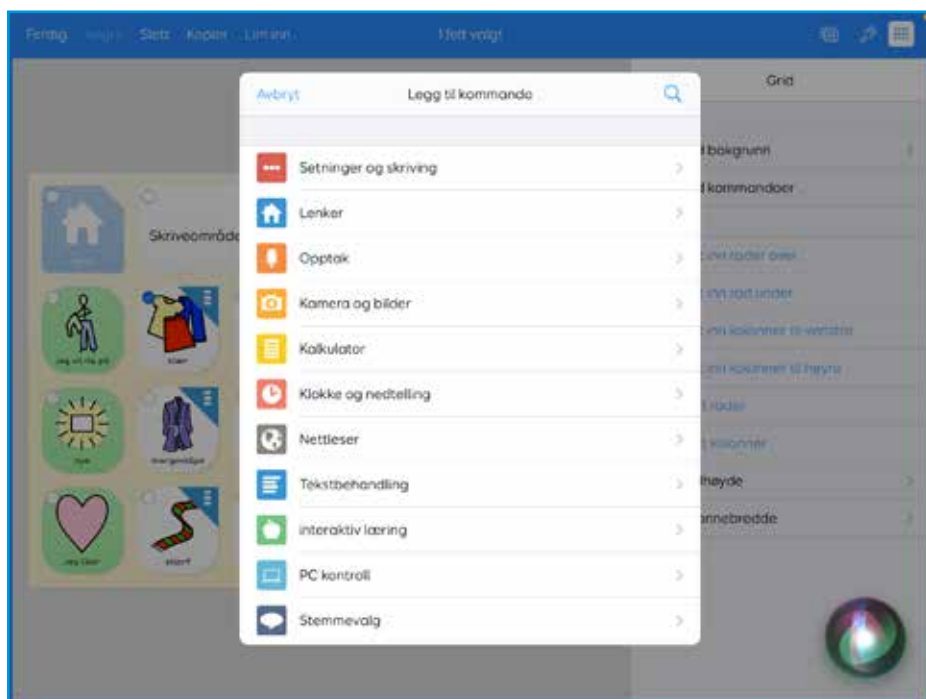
Ferdig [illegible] Slett Kopier Lim inn 1 felt valgt

Grid

Avbryt Legg til kommando

Setninger og skriving
Lenker
Opptak
Kamera og bilder
Kalkulator
Klokke og nedtelling
Nettleser
Tekstbehandling
interaktiv læring
PC kontroll
Stemmevalg

Skriveområde

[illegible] bakgrunn
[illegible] kommandoer
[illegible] inn rader over
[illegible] inn rad under
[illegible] inn kolonner til venstre
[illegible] inn kolonner til høyre
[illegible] rader
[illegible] kolonner
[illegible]høyde
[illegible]nnebredde

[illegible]
klær
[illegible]
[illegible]
jeg liker
skjerf